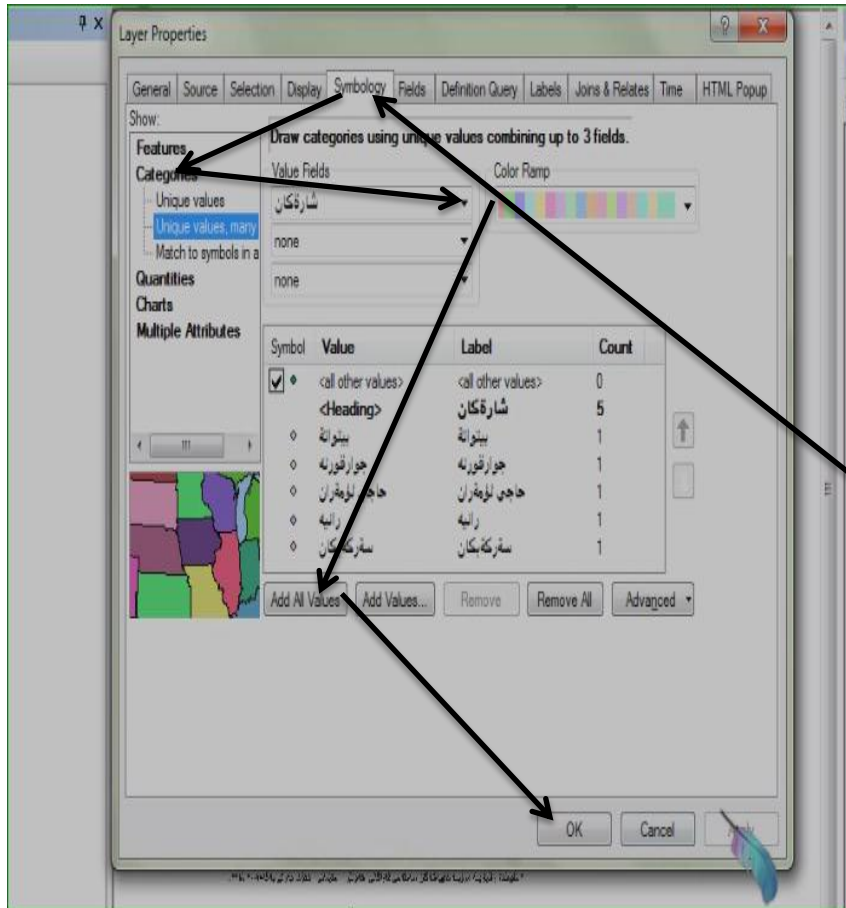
Layer Properties

General | Source | Selection | Display | Symbology | Fields | Definition Query | Labels | Joins & Relates | Time | HTML Popup

Show:
Features
Categories
Unique values
Unique values, many
Match to symbols in a
Quantities
Charts
Multiple Attributes

Draw categories using unique values combining up to 3 fields.

Value Fields
شارۆکان
none
none

Color Ramp

| Symbol | Value | Label | Count |
|---|---|---|---|
| ☑ | <all other values> | <all other values> | 0 |
| | <Heading> | شارۆکان | 5 |
| | بیتواتە | بیتواتە | 1 |
| | جوارقورنە | جوارقورنە | 1 |
| | حاجی ئۆمەران | حاجی ئۆمەران | 1 |
| | رانیە | رانیە | 1 |
| | سەرکەپکان | سەرکەپکان | 1 |

Add All Values | Add Values... | Remove | Remove All | Advanced

OK | Cancel | Apply

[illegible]